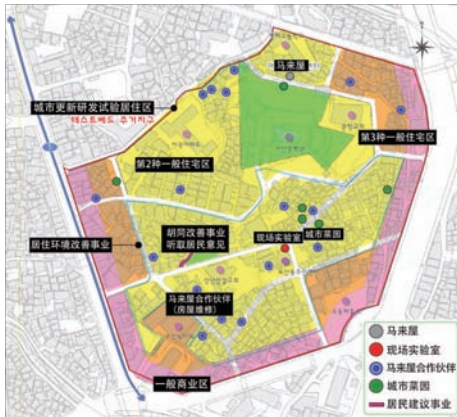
马来屋
城市更新研发试验居住区
테스트베드 주거지구
第3种一般住宅区
第2种一般住宅区
现场实验室
城市菜园
胡同改善事业
听取居民意见
居住环境改善事业
马来屋合作伙伴
(房屋维修)
一般商业区
马来屋
现场实验室
马来屋合作伙伴
城市菜园
居民建议事业